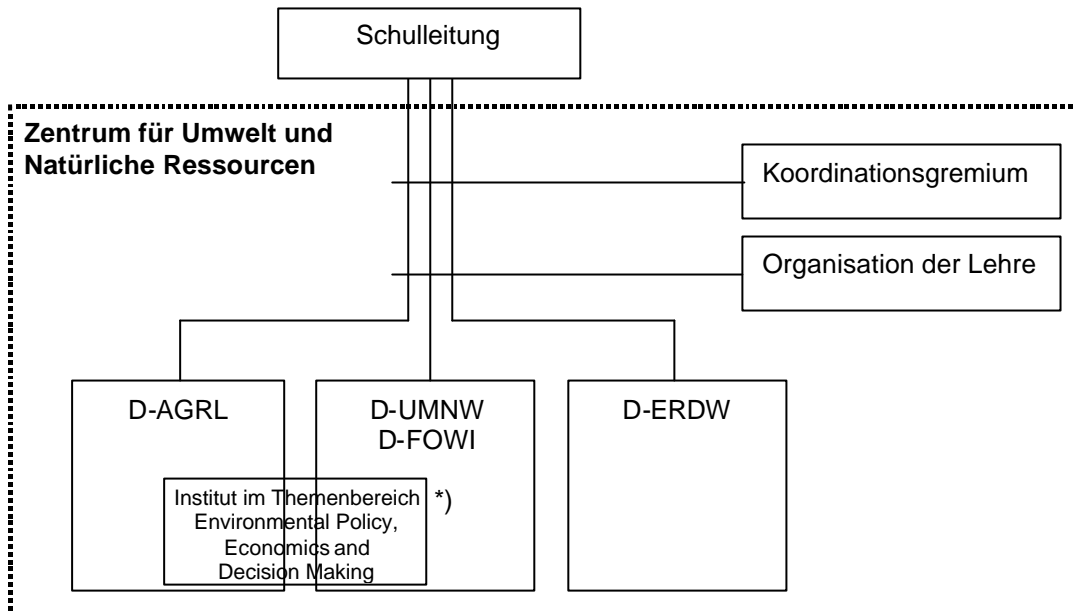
Schulleitung

Zentrum für Umwelt und Natürliche Ressourcen

Koordinationsgremium

Organisation der Lehre

D-AGRL

D-UMNW
D-FOWI

D-ERDW

Institut im Themenbereich
Environmental Policy,
Economics and
Decision Making

*)